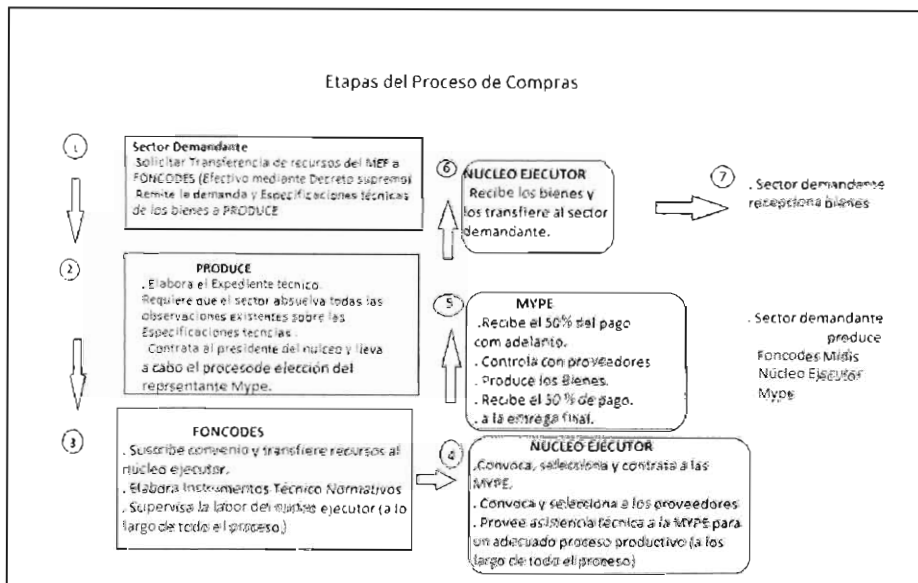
Etapas del Proceso de Compras

1

Sector Demandante
Solicitar Transferencia de recursos del MEF a FONCODES (Efectivo mediante Decreto supremo)
Remite la demanda y Especificaciones técnicas de los bienes a PRODUCE

6

NUCLEO EJECUTOR
Recibe los bienes y los transfiere al sector demandante.

7

. Sector demandante recepciona bienes

2

PRODUCE
. Elabora el Expediente técnico.
Requiere que el sector absuelva todas las observaciones existentes sobre las Especificaciones tecnicas .
Contrata al presidente del nucleo y lleva a cabo el procesode elección del represntante Mype.

5

MYPE
.Recibe el 50% del pago com adelanto.
. Controla con proveedores
. Produce los Bienes.
. Recibe el 50 % de pago.
. a la entrega final.

. Sector demandante produce
Foncodes Midis
Núcleo Ejecutor
Mype

3

FONCODES
. Suscribe convenio y transfiere recursos al nucleo ejecutor.
. Elabora Instrumentos Técnico Normativos
. Supervisa la labor del nucleo ejecutor (a lo largo de todo el proceso)

4

NUCLEO EJECUTOR
.Convoca, selecciona y contrata a las MYPE.
. Convoca y selecciona a los proveedores
. Provee asistencia técnica a la MYPE para un adecuado proceso productivo (a los largo de todo el proceso)